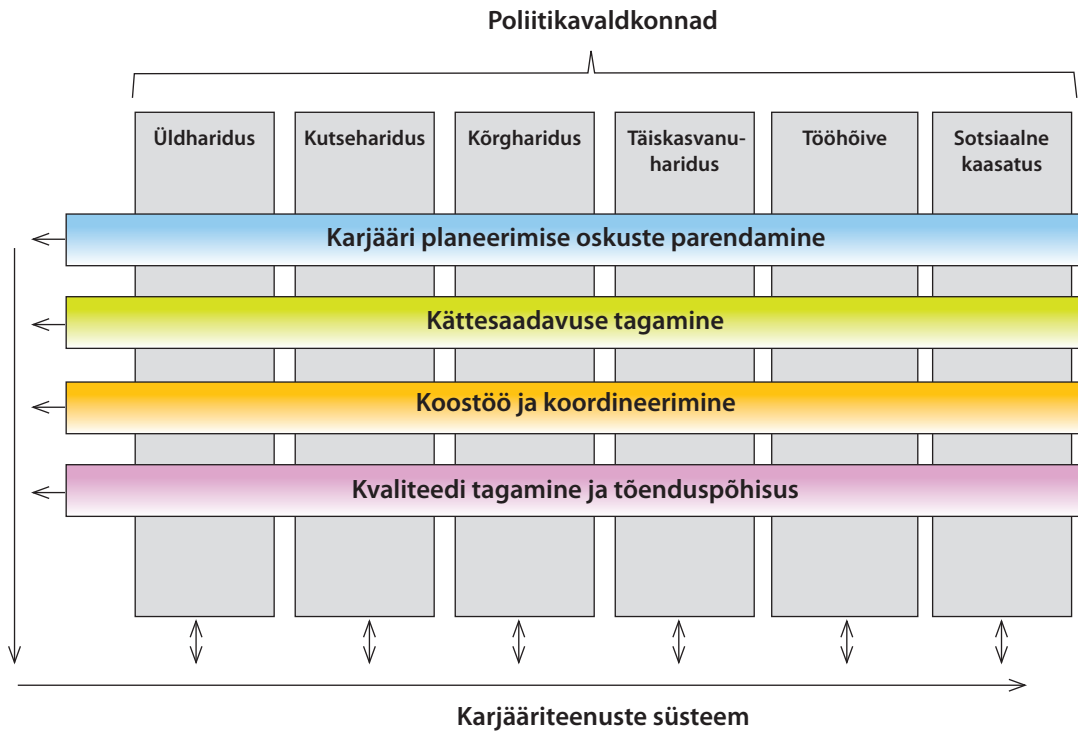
Poliitikavaldkonnad

Üldharidus

Kutseharidus

Kõrgharidus

Täiskasvanuharidus

Tööhõive

Sotsiaalne kaasatus

Karjääri planeerimise oskuste parendamine

Kättesaadavuse tagamine

Koostöö ja koordineerimine

Kvaliteedi tagamine ja tõenduspõhisus

Karjääriteenuste süsteem